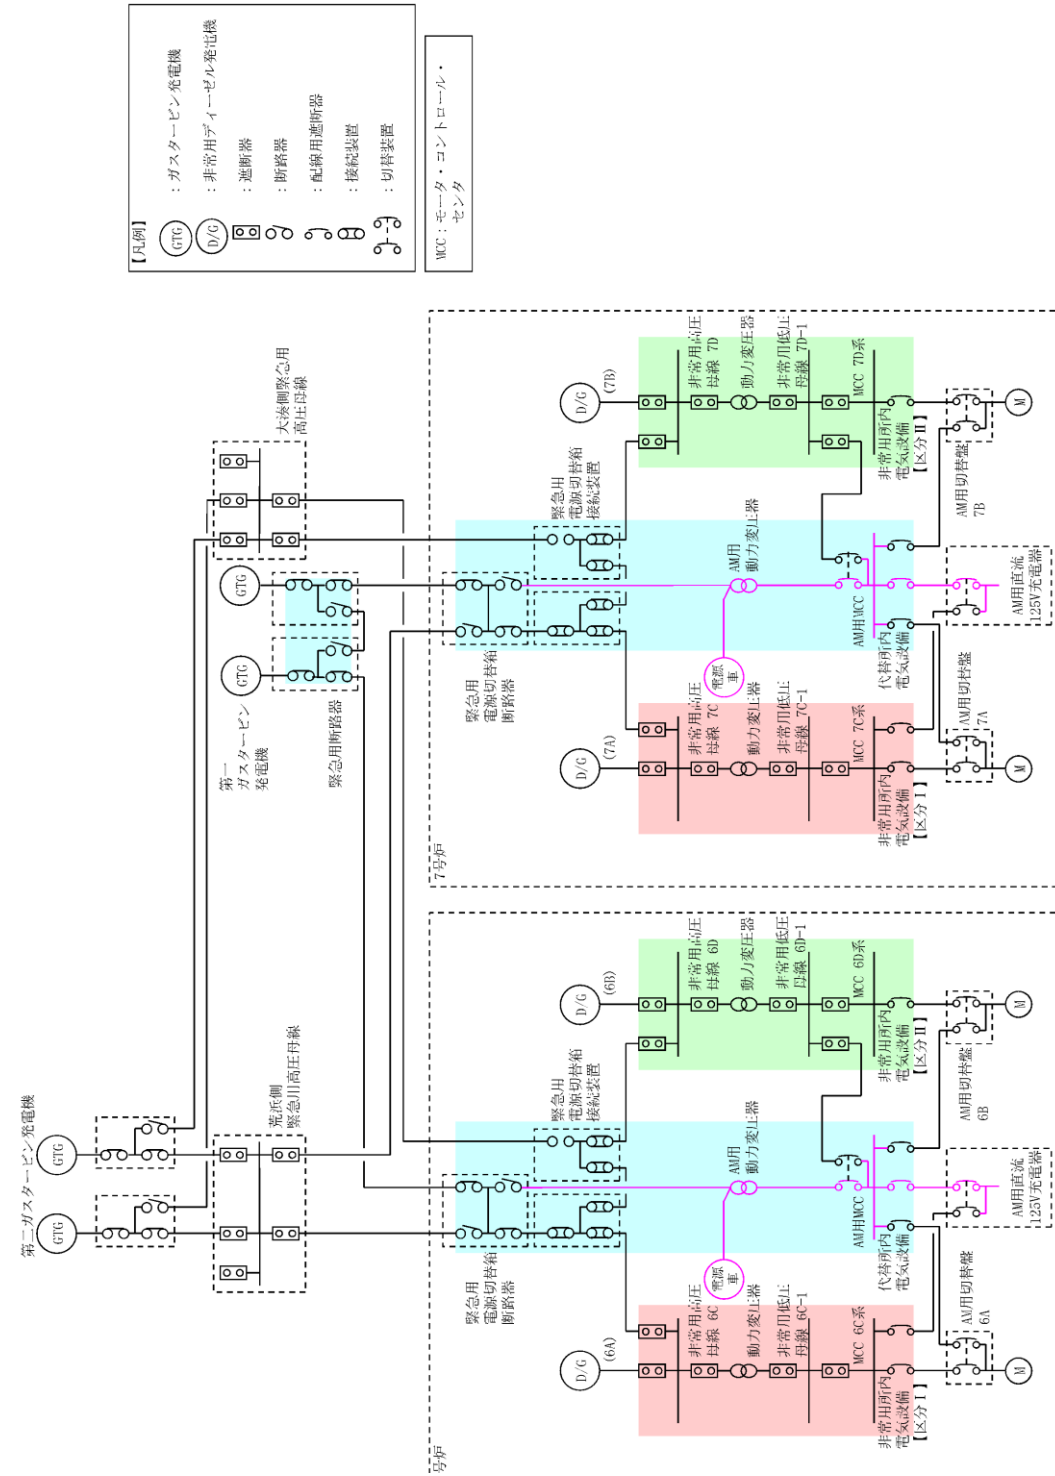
【凡例】
GTG ：ガスタービン発電機
D/G ：非常用ディーゼル発電機
：遮断器
：断路器
：配線用遮断器
：接続装置
：切替装置

MCC：モータ・コントロール・センタ

大湊側緊急用高圧母線

GTG
GTG
第一ガスタービン発電機
緊急用断路器

緊急用電源切替箱接続装置
緊急用電源切替箱断路器

D/G (7B)
非常用高圧母線 7D
動力変圧器
非常用低圧母線 7D-1
MCC 7D系
非常用所内電気設備【区分Ⅱ】
AM用切替盤 7B
M

AM用動力変圧器
電源車
AM用MCC
代替所内電気設備
AM用直流125V充電器

D/G (7A)
非常用高圧母線 7C
動力変圧器
非常用低圧母線 7C-1
MCC 7C系
非常用所内電気設備【区分Ⅰ】
AM用切替盤 7A
M

7号炉

第二ガスタービン発電機
GTG
GTG
荒浜側緊急用高圧母線

緊急用電源切替箱接続装置
緊急用電源切替箱断路器

D/G (6B)
非常用高圧母線 6D
動力変圧器
非常用低圧母線 6D-1
MCC 6D系
非常用所内電気設備【区分Ⅱ】
AM用切替盤 6B
M

AM用動力変圧器
電源車
AM用MCC
代替所内電気設備
AM用直流125V充電器

D/G (6A)
非常用高圧母線 6C
動力変圧器
非常用低圧母線 6C-1
MCC 6C系
非常用所内電気設備【区分Ⅰ】
AM用切替盤 6A
M

号炉